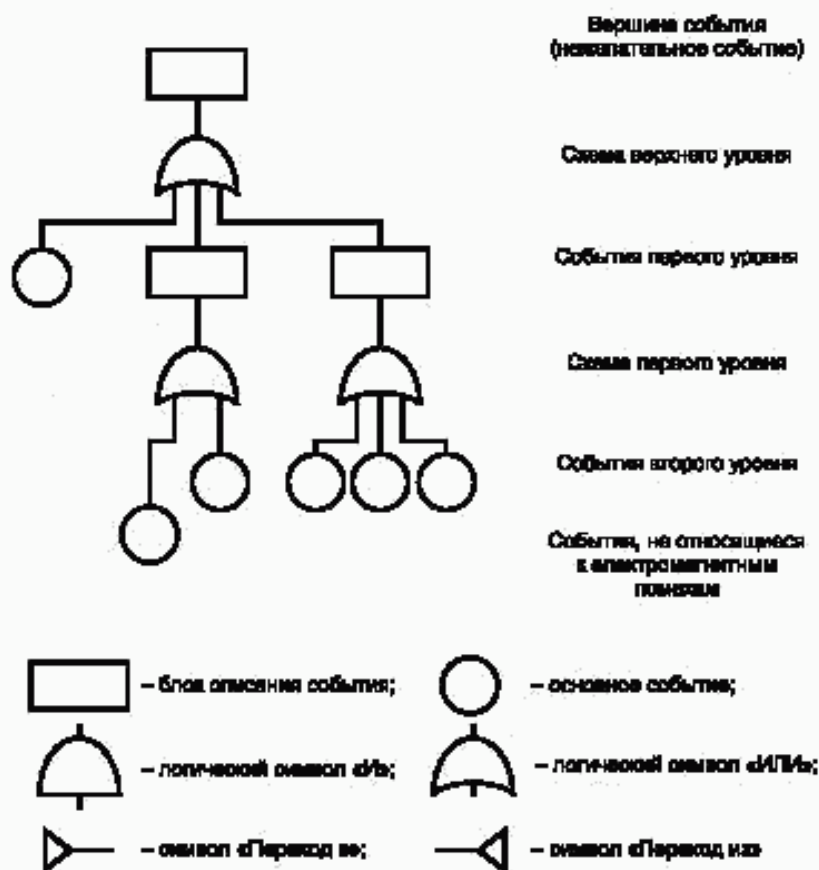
Вершина события (нежелательное событие)

Схема верхнего уровня

События первого уровня

Схема первого уровня

События второго уровня

События, не относящиеся к электромагнитным помехам

– блок описания события;

– основное событие;

– логический символ «И»;

– логический символ «ИЛИ»;

– символ «Переход в»;

– символ «Переход из»